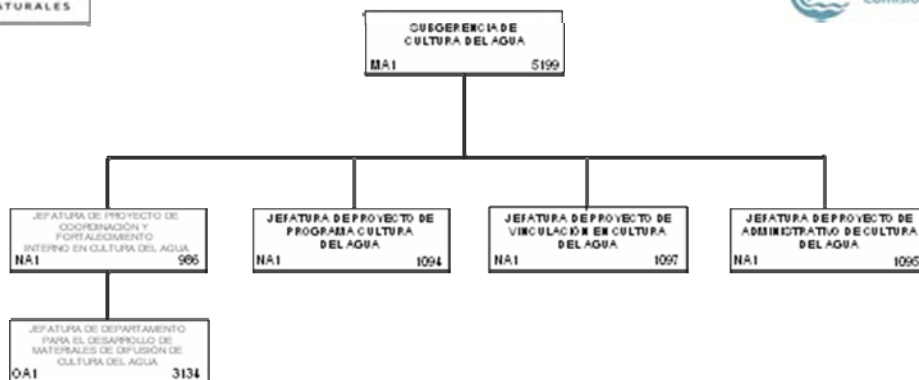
ATURALES

comisi

SUBGERENCIA DE CULTURA DEL AGUA
MA1 5199

JEFATURA DE PROYECTO DE COORDINACIÓN Y FORTALECIMIENTO INTERNO EN CULTURA DEL AGUA
NA1 986

JEFATURA DE PROYECTO DE PROGRAMA CULTURA DEL AGUA
NA1 1094

JEFATURA DE PROYECTO DE VINCULACIÓN EN CULTURA DEL AGUA
NA1 1097

JEFATURA DE PROYECTO DE ADMINISTRATIVO DE CULTURA DEL AGUA
NA1 1095

JEFATURA DE DEPARTAMENTO PARA EL DESARROLLO DE MATERIALES DE DIFUSIÓN DE CULTURA DEL AGUA
OA1 3134